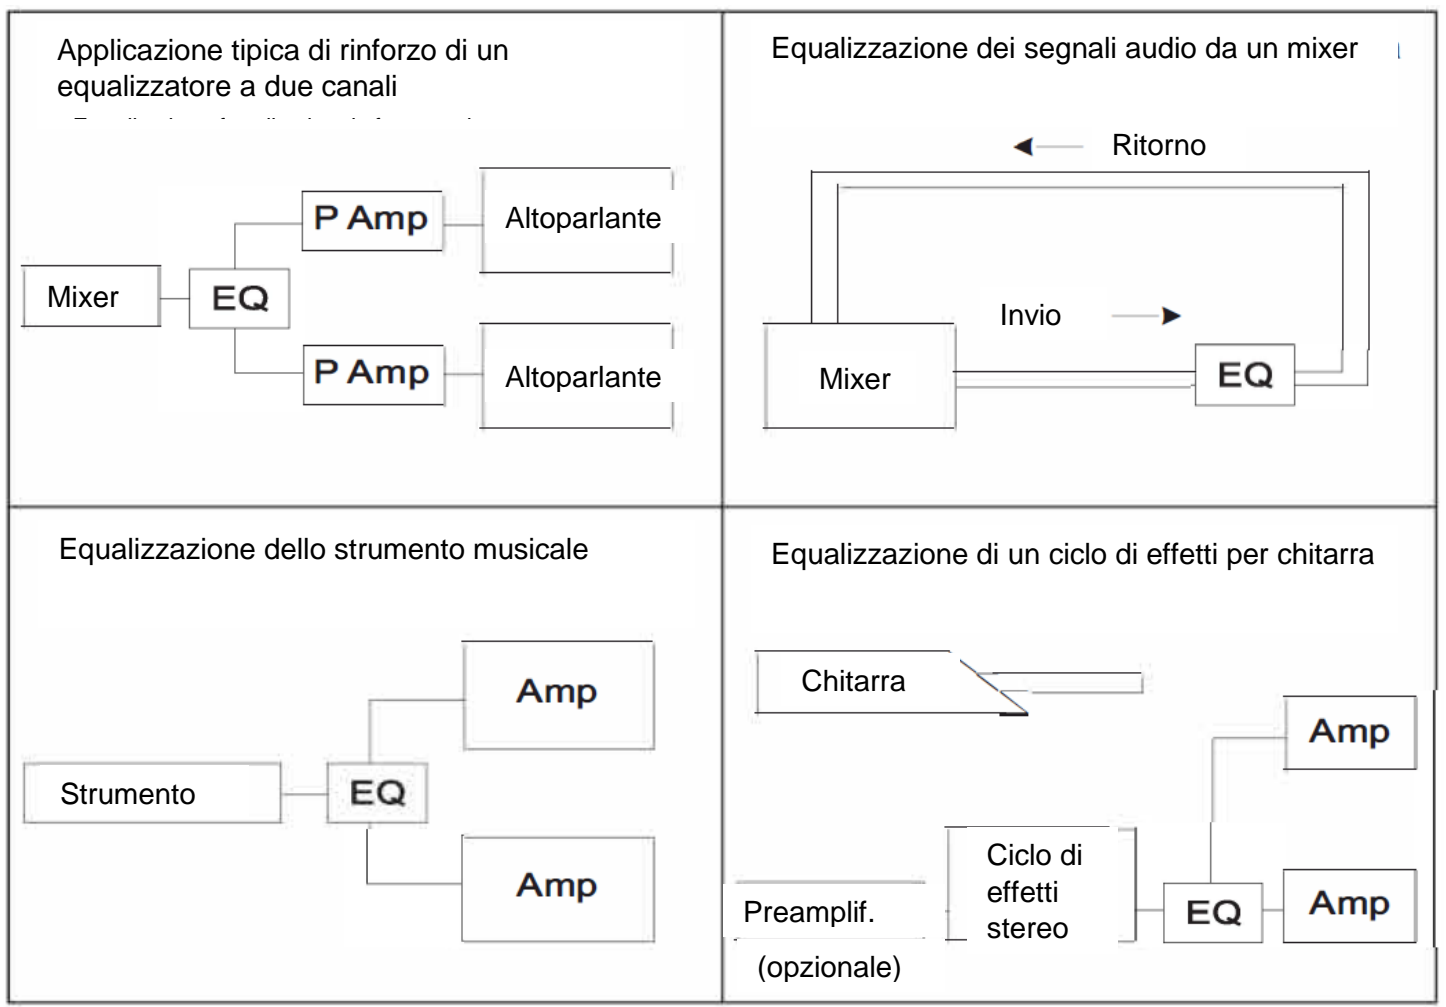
Applicazione tipica di rinforzo di un equalizzatore a due canali

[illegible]

P Amp

Altoparlante

Mixer

EQ

P Amp

Altoparlante

Equalizzazione dei segnali audio da un mixer

Ritorno

Invio

Mixer

EQ

Equalizzazione dello strumento musicale

Amp

Strumento

EQ

Amp

Equalizzazione di un ciclo di effetti per chitarra

Chitarra

Amp

Ciclo di effetti stereo

Preamplif.

(opzionale)

EQ

Amp